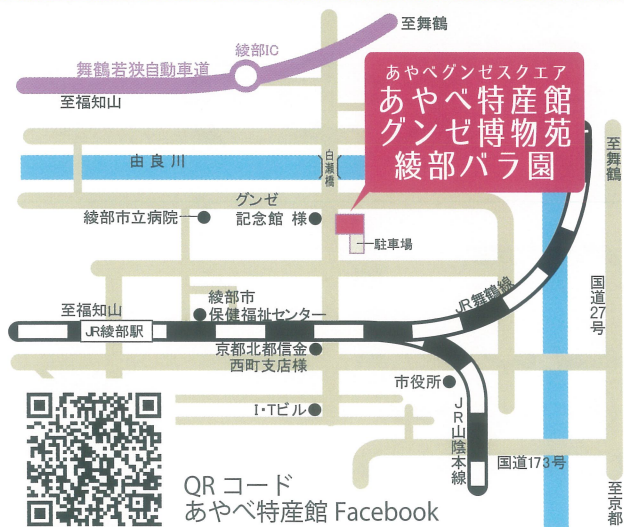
至舞鶴

綾部IC

舞鶴若狭自動車道

至福知山

あやべグンゼスクエア
あやべ特産館
グンゼ博物苑
綾部バラ園

由良川

白瀬橋

グンゼ
記念館 様

綾部市立病院

駐車場

至舞鶴

国道27号

JR舞鶴線

至福知山

JR綾部駅

綾部市
保健福祉センター

京都北都信金
西町支店様

市役所

I・Tビル

JR山陰本線

国道173号

至京都

QR コード
あやべ特産館 Facebook